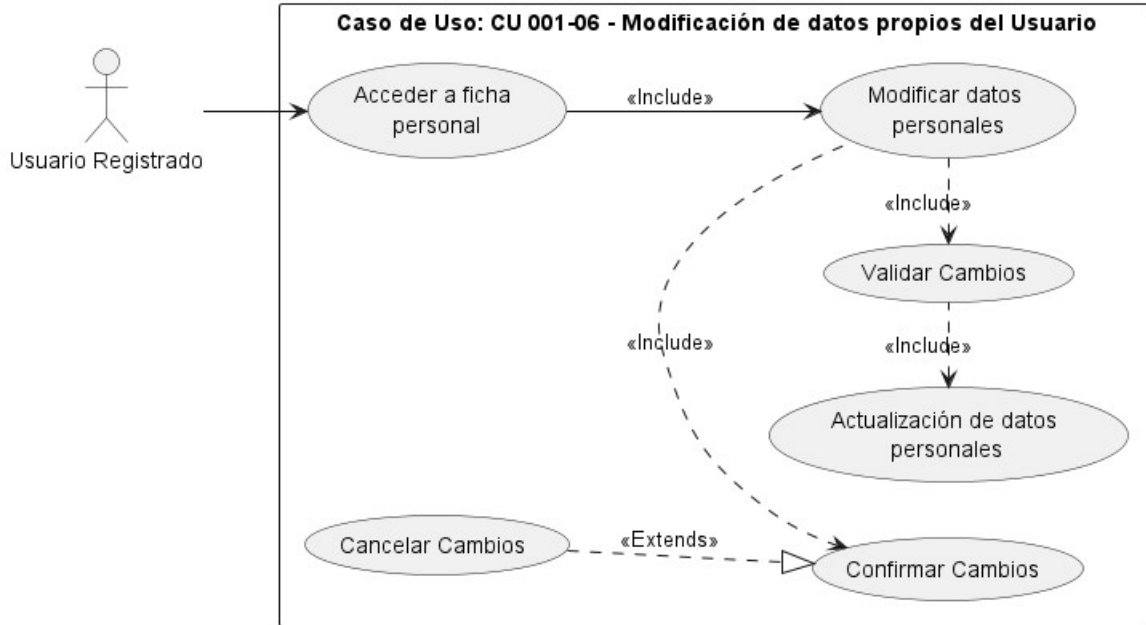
Caso de Uso: CU 001-06 - Modificación de datos propios del Usuario

Usuario Registrado

Acceder a ficha personal

«Include»

Modificar datos personales

«Include»

Validar Cambios

«Include»

«Include»

Actualización de datos personales

Cancelar Cambios

«Extends»

Confirmar Cambios